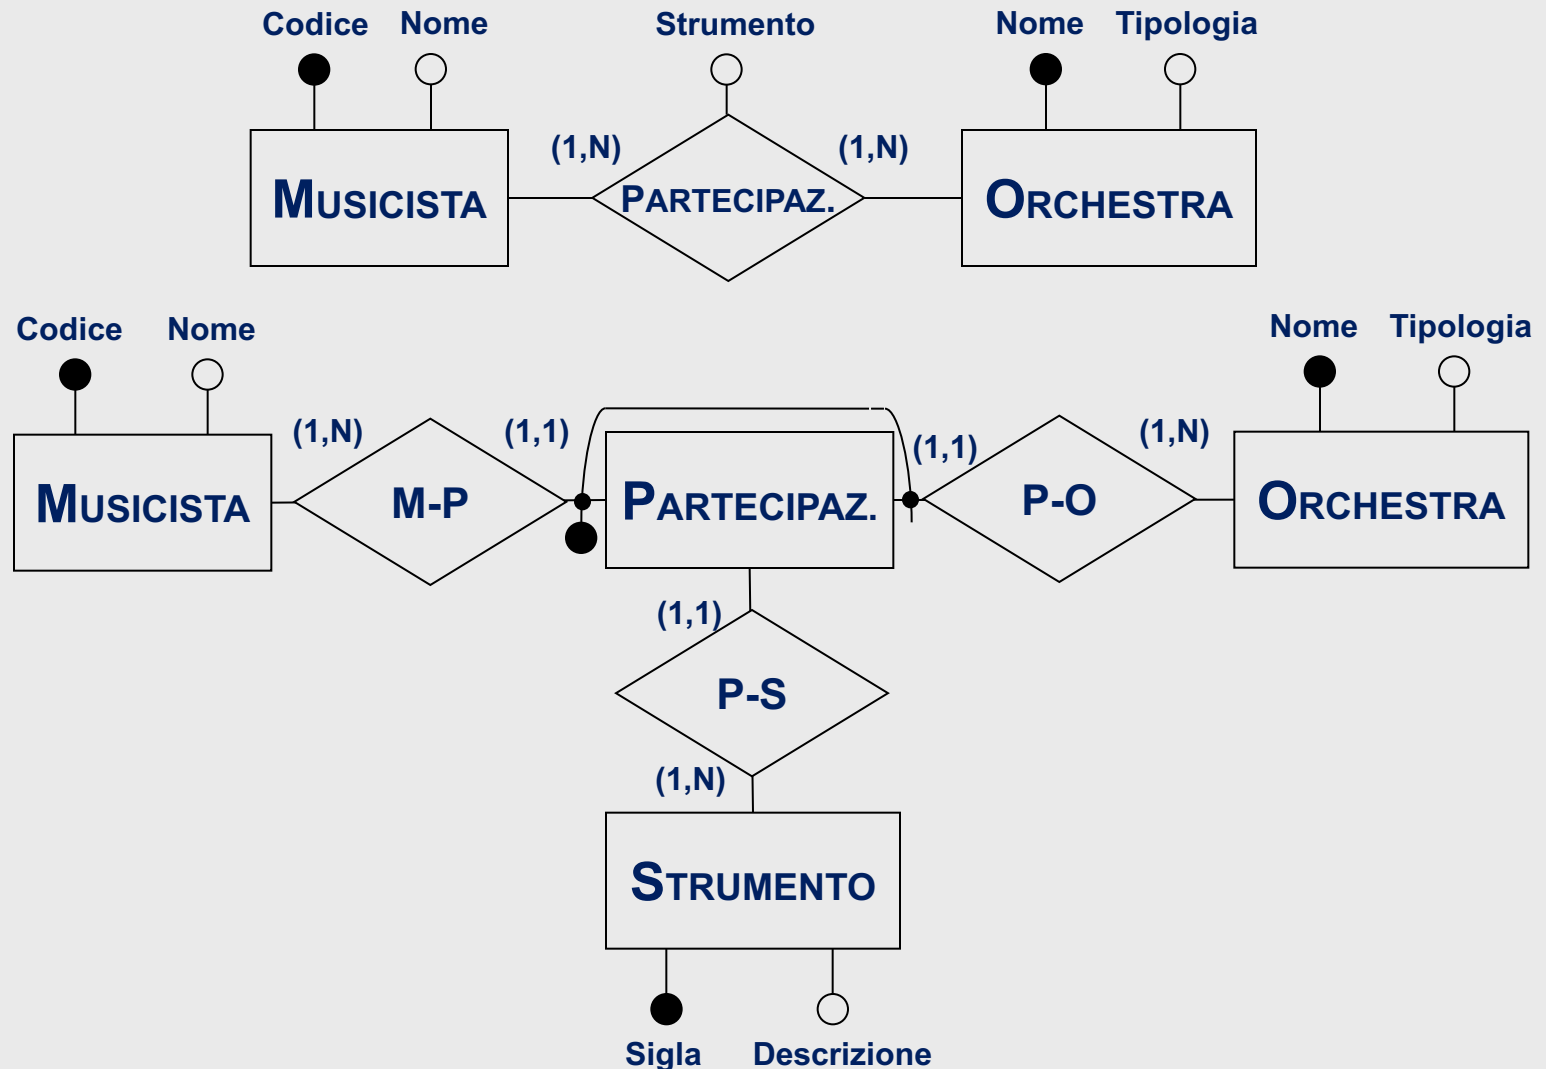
Codice Nome Strumento Nome Tipologia

MUSICISTA (1,N) PARTECIPAZ. (1,N) ORCHESTRA

Codice Nome Nome Tipologia

MUSICISTA (1,N) M-P (1,1) PARTECIPAZ. (1,1) P-O (1,N) ORCHESTRA

(1,1)

P-S

(1,N)

STRUMENTO

Sigla Descrizione